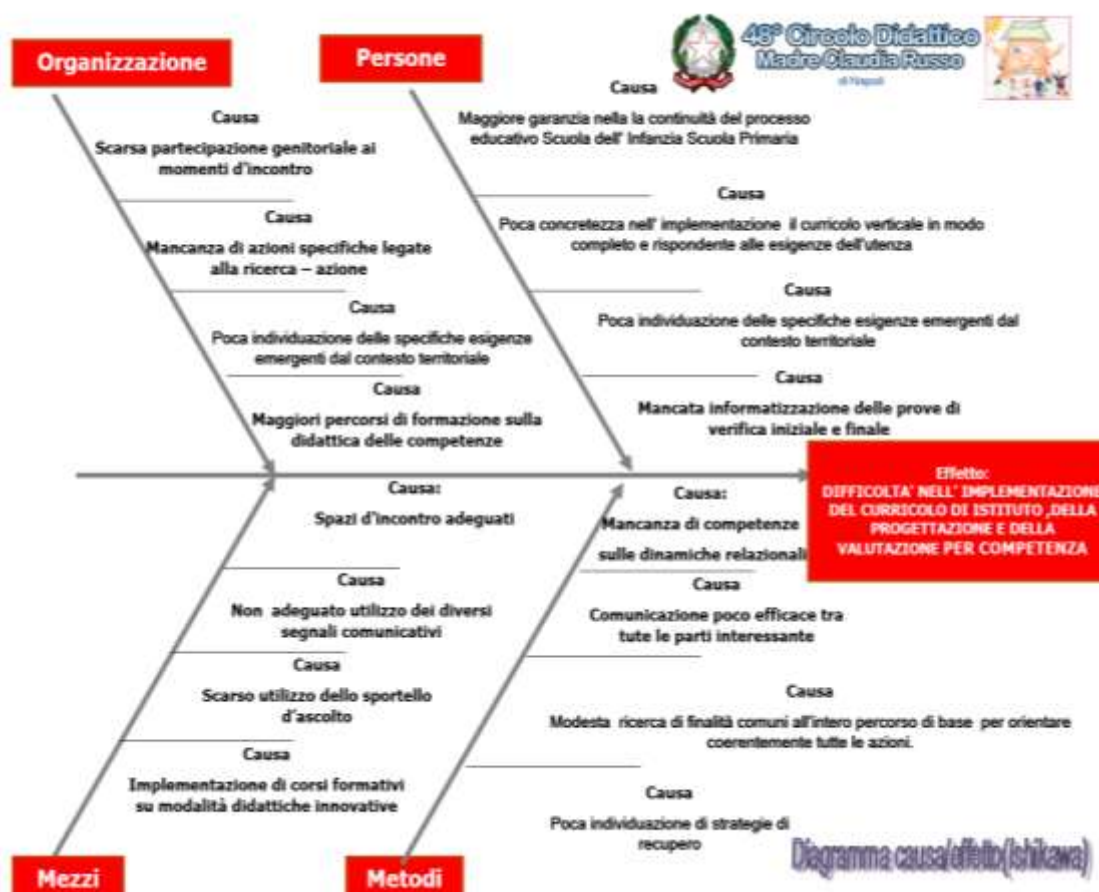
Organizzazione

Persone

48° Circolo Didattico
Madre Claudia Russo
di Napoli

Causa
Scarsa partecipazione genitoriale ai momenti d'incontro

Causa
Mancanza di azioni specifiche legate alla ricerca – azione

Causa
Poca individuazione delle specifiche esigenze emergenti dal contesto territoriale

Causa
Maggiori percorsi di formazione sulla didattica delle competenze

Causa
Maggiore garanzia nella la continuità del processo educativo Scuola dell' Infanzia Scuola Primaria

Causa
Poca concretezza nell' implementazione il curricolo verticale in modo completo e rispondente alle esigenze dell'utenza

Causa
Poca individuazione delle specifiche esigenze emergenti dal contesto territoriale

Causa
Mancata informatizzazione delle prove di verifica iniziale e finale

Effetto:
DIFFICOLTA' NELL' IMPLEMENTAZIONE DEL CURRICOLO DI ISTITUTO ,DELLA PROGETTAZIONE E DELLA VALUTAZIONE PER COMPETENZA

Causa:
Spazi d'incontro adeguati

Causa
Non adeguato utilizzo dei diversi segnali comunicativi

Causa
Scarso utilizzo dello sportello d'ascolto

Causa
Implementazione di corsi formativi su modalità didattiche innovative

Causa:
Mancanza di competenze
sulle dinamiche relazionali

Causa
Comunicazione poco efficace tra tute le parti interessante

Causa
Modesta ricerca di finalità comuni all'intero percorso di base per orientare coerentemente tutte le azioni.

Causa
Poca individuazione di strategie di recupero

Mezzi

Metodi

Diagramma causa/effetto(Ishikawa)